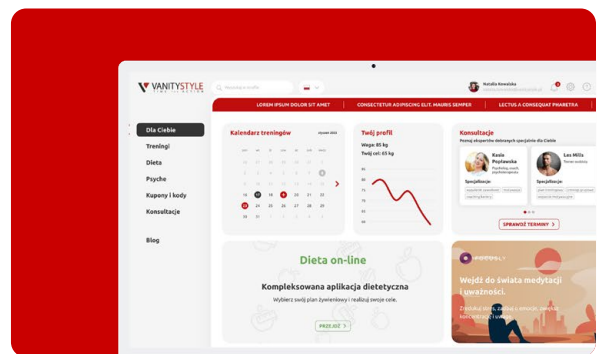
VANITYSTYLE

LOREM IPSUM DOLOR SIT AMET | CONSECTETUR ADIPISCING ELIT. MAURIS SEMPER | LECTUS A CONSEQUAT PHARETRA

Natalia Kowalska

Dla Ciebie
Treningi
Dieta
Psyche
Kupony i kody
Konsultacje

Blog

Kalendarz treningów

Twój profil
Waga: 85 kg
Twój cel: 65 kg

Konsultacje
Poznaj ekspertów dobranych specjalnie dla Ciebie

Kasia Popławska
Lea Mills
Specjalizacje:
Specjalizacje:

SPRAWDŹ TERMINY

Dieta on-line
Kompleksowa aplikacja dietetyczna
Wybierz swój plan żywieniowy i realizuj swoje cele.
PRZEJDŹ

Wejdź do świata medytacji i uważności.